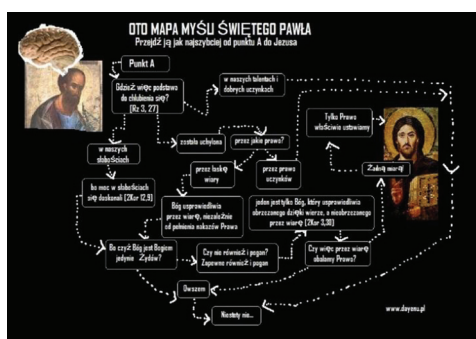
OTO MAPA MYŚLI ŚWIĘTEGO PAWŁA
Przejdź ją jak najszybciej od punktu A do Jezusa

Punkt A

Gdzież więc podstawa do chlubienia się? (Rz 3, 27)

w naszych talentach i dobrych uczynkach

została usunięta

przez jakie prawo?

Tylko Prawo właściwie ustawiony

w naszych słabościach

bo moc w słabościach się doskonali (2Kor 12,9)

przez łaskę wiary

przez prawo uczynków

Żadną wiarę

Bóg usprawiedliwia przez wiarę, niezależnie od pełnienia nakazów Prawa

jeden jest tylko Bóg, który usprawiedliwia obrzezanego dzięki wierze, a nieobrzezanego przez wiarę (Rz 3,30)

Bo czyż Bóg jest Bogiem jedynie Żydów?

Czy nie również i pogan? Zapewne również i pogan

Czy więc przez wiarę obalamy Prawo?

Owszem

Niestety nie...

www.dayenu.pl